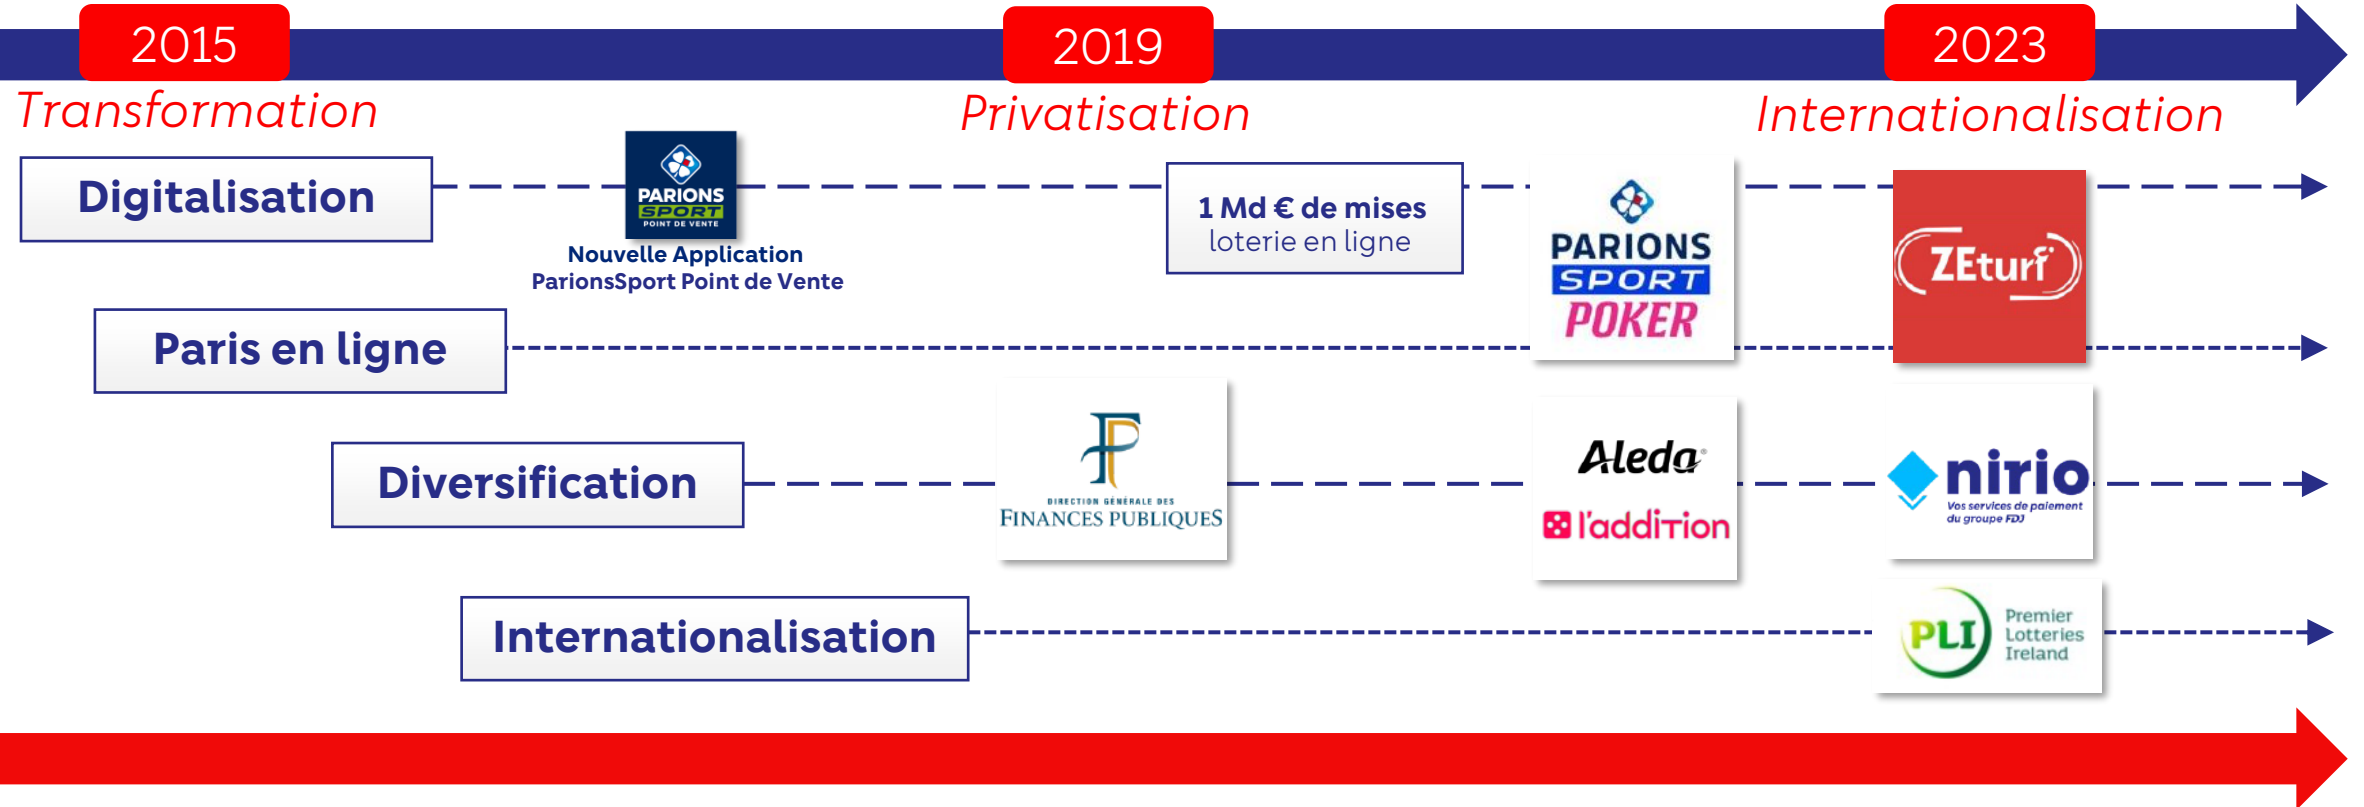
2015
Transformation

2019
Privatisation

2023
Internationalisation

Digitalisation

PARIONS SPORT POINT DE VENTE
Nouvelle Application ParionsSport Point de Vente

1 Md € de mises loterie en ligne

PARIONS SPORT POKER

ZEturf

Paris en ligne

Diversification

DIRECTION GÉNÉRALE DES FINANCES PUBLIQUES

Aleda

l'addition

nirio
Vos services de paiement du groupe FDJ

Internationalisation

PLI Premier Lotteries Ireland